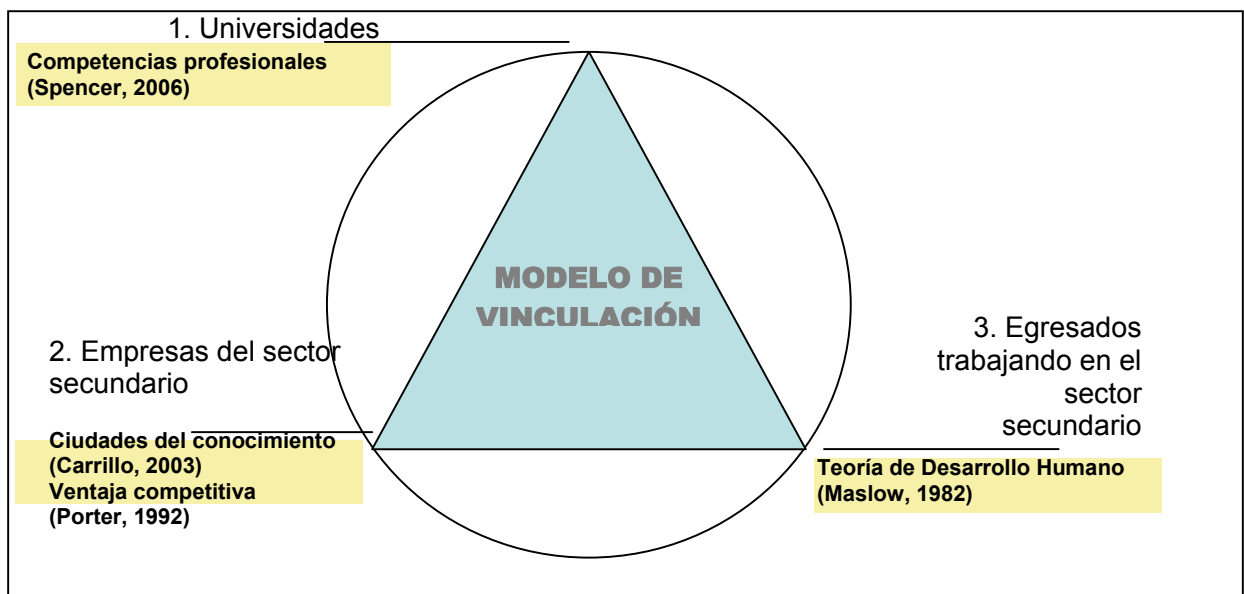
1. Universidades

Competencias profesionales
(Spencer, 2006)

MODELO DE VINCULACIÓN

2. Empresas del sector secundario

Ciudades del conocimiento
(Carrillo, 2003)
Ventaja competitiva
(Porter, 1992)

3. Egresados trabajando en el sector secundario

Teoría de Desarrollo Humano
(Maslow, 1982)